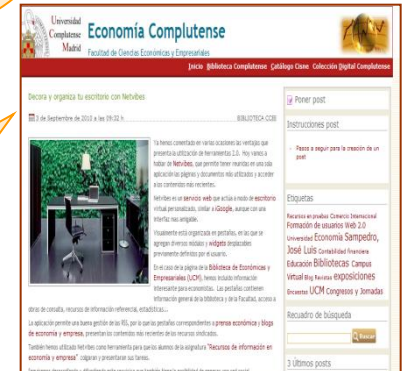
Universidad Complutense Madrid

Economía Complutense
Facultad de Ciencias Económicas y Empresariales

Inicio Biblioteca Complutense Catálogo Cisne Colección Digital Complutense

Decora y organiza tu escritorio con Netvibes

3 de Septiembre de 2010 a las 09:02 h.

BIBLIOTECA CCEE

Ya hemos comentado en varias ocasiones las ventajas que presenta la utilización de herramientas 2.0. Hoy vamos a hablar de Netvibes, que permite tener reunidas en una sola aplicación las páginas y documentos más utilizados y acceder a los contenidos más recientes.

Netvibes es un servicio web que actúa a modo de escritorio virtual personalizado, similar a iGoogle, aunque con una interfaz más amigable.

Visualmente está organizado en pestañas, en las que se agregan diversos módulos y widgets desplazables previamente definidos por el usuario.

En el caso de la página de la Biblioteca de Económicas y Empresariales (UCM), hemos incluido información interesante para economistas. Las pestañas contienen información general de la biblioteca y de la Facultad, acceso a obras de consulta, recursos de información referencial, estadísticas...

La aplicación permite una buena gestión de los RSS, por lo que las pestañas correspondientes a prensa económica y blogs de economía y empresa, presentan los contenidos más recientes de los recursos sindicados.

También hemos utilizado Netvibes como herramienta para que los alumnos de la asignatura "Recursos de información en economía y empresa" colguen y presenten sus tareas.

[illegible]

Poner post

Instrucciones post

Pasos a seguir para la creación de un post

Etiquetas

Recursos en pruebas Comercio Internacional Formación de usuarios Web 2.0 Universidad Economía Sampedro, José Luis Contabilidad Financiera Educación Bibliotecas Campus Virtual Blog Reseñas exposiciones Encuestas UCM Congresos y Jornadas

Recuadro de búsqueda

Buscar

3 Últimos posts